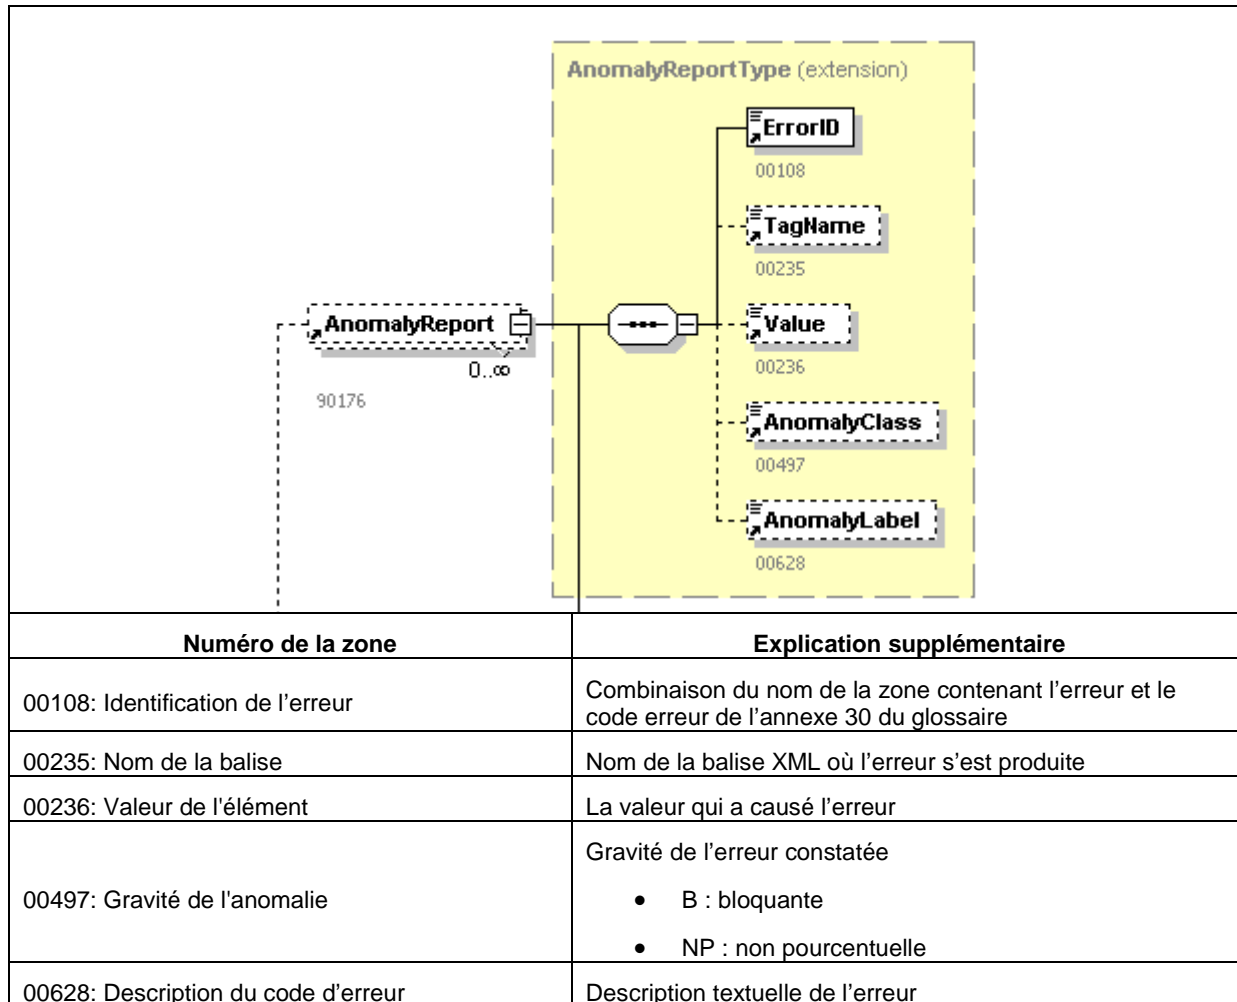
AnomalyReportType (extension)

ErrorID
00108

TagName
00235

Value
00236

AnomalyClass
00497

AnomalyLabel
00628

AnomalyReport
0..∞
90176

| Numéro de la zone | Explication supplémentaire |
|---|---|
| 00108: Identification de l’erreur | Combinaison du nom de la zone contenant l’erreur et le code erreur de l’annexe 30 du glossaire |
| 00235: Nom de la balise | Nom de la balise XML où l’erreur s’est produite |
| 00236: Valeur de l'élément | La valeur qui a causé l’erreur |
| 00497: Gravité de l'anomalie | Gravité de l’erreur constatée<br>• B : bloquante<br>• NP : non pourcentuelle |
| 00628: Description du code d’erreur | Description textuelle de l’erreur |